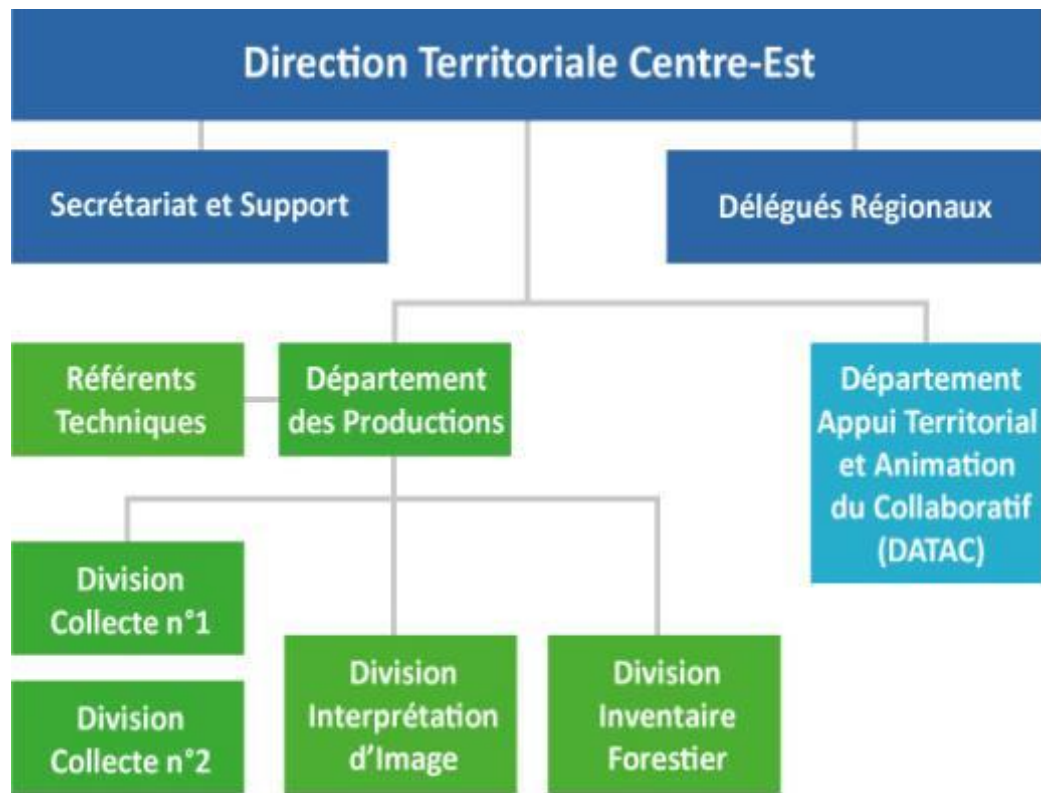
Direction Territoriale Centre-Est

Secrétariat et Support

Délégués Régionaux

Référents Techniques

Département des Productions

Département Appui Territorial et Animation du Collaboratif (DATAC)

Division Collecte n°1

Division Collecte n°2

Division Interprétation d'Image

Division Inventaire Forestier